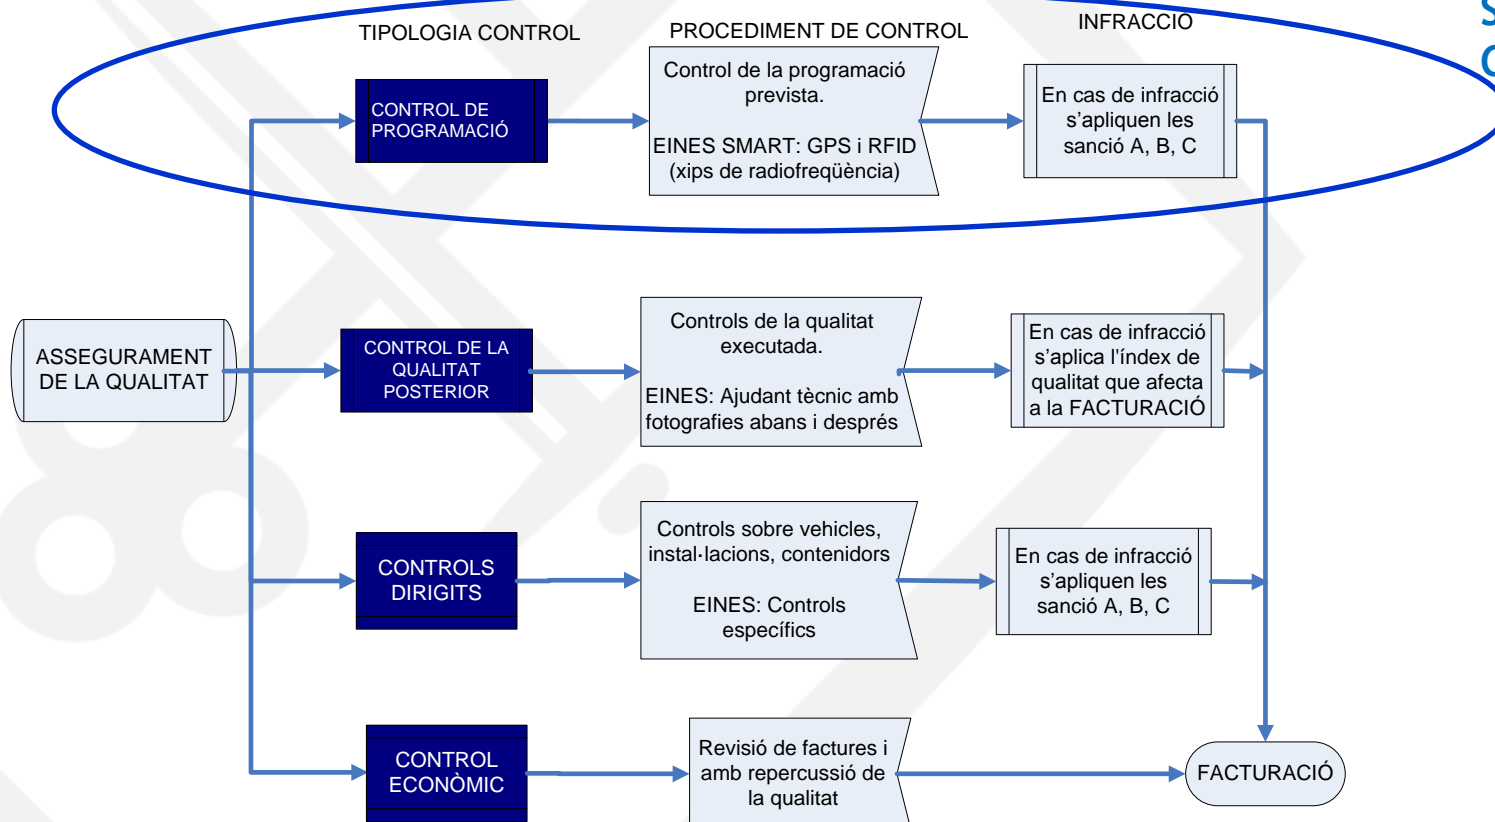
TIPOLOGIA CONTROL

PROCEDIMENT DE CONTROL

INFRACCIÓ

CONTROL DE PROGRAMACIÓ

Control de la programació prevista.

EINES SMART: GPS i RFID (xips de radiofreqüència)

En cas de infracció s'apliquen les sanció A, B, C

ASSEGURAMENT DE LA QUALITAT

CONTROL DE LA QUALITAT POSTERIOR

Controls de la qualitat executada.

EINES: Ajudant tècnic amb fotografies abans i després

En cas de infracció s'aplica l'índex de qualitat que afecta a la FACTURACIÓ

CONTROLS DIRIGITS

Controls sobre vehicles, instal·lacions, contenidors

EINES: Controls específics

En cas de infracció s'apliquen les sanció A, B, C

CONTROL ECONÒMIC

Revisió de factures i amb repercussió de la qualitat

FACTURACIÓ